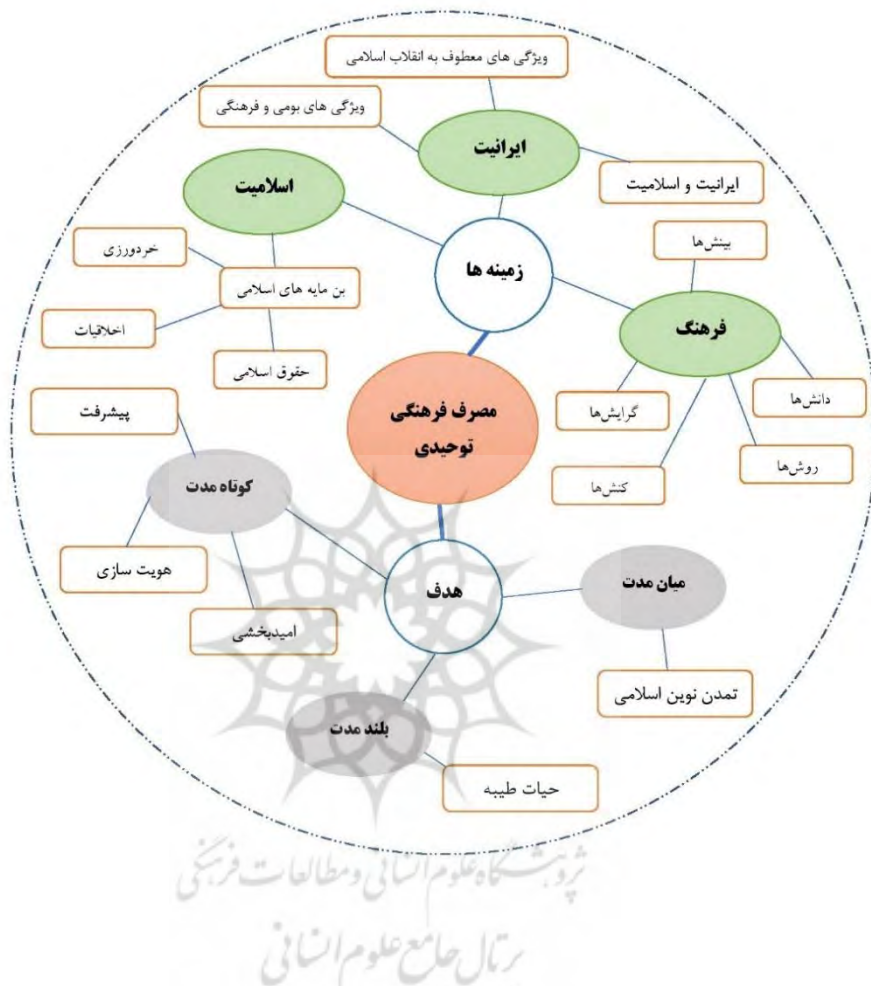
ویژگی های معطوف به انقلاب اسلامی

ویژگی های بومی و فرهنگی

ایرانیت

ایرانیت و اسلامیت

اسلامیت

بینش‌ها

خردورزی

زمینه ها

بن مایه های اسلامی

فرهنگ

اخلاقیات

حقوق اسلامی

دانش‌ها

گرایش‌ها

مصرف فرهنگی توحیدی

پیشرفت

روش‌ها

کنش‌ها

کوتاه مدت

هویت سازی

هدف

میان مدت

امیدبخشی

تمدن نوین اسلامی

بلند مدت

حیات طیبه

پژوهشگاه علوم انسانی و مطالعات فرهنگی

پرتال جامع علوم انسانی